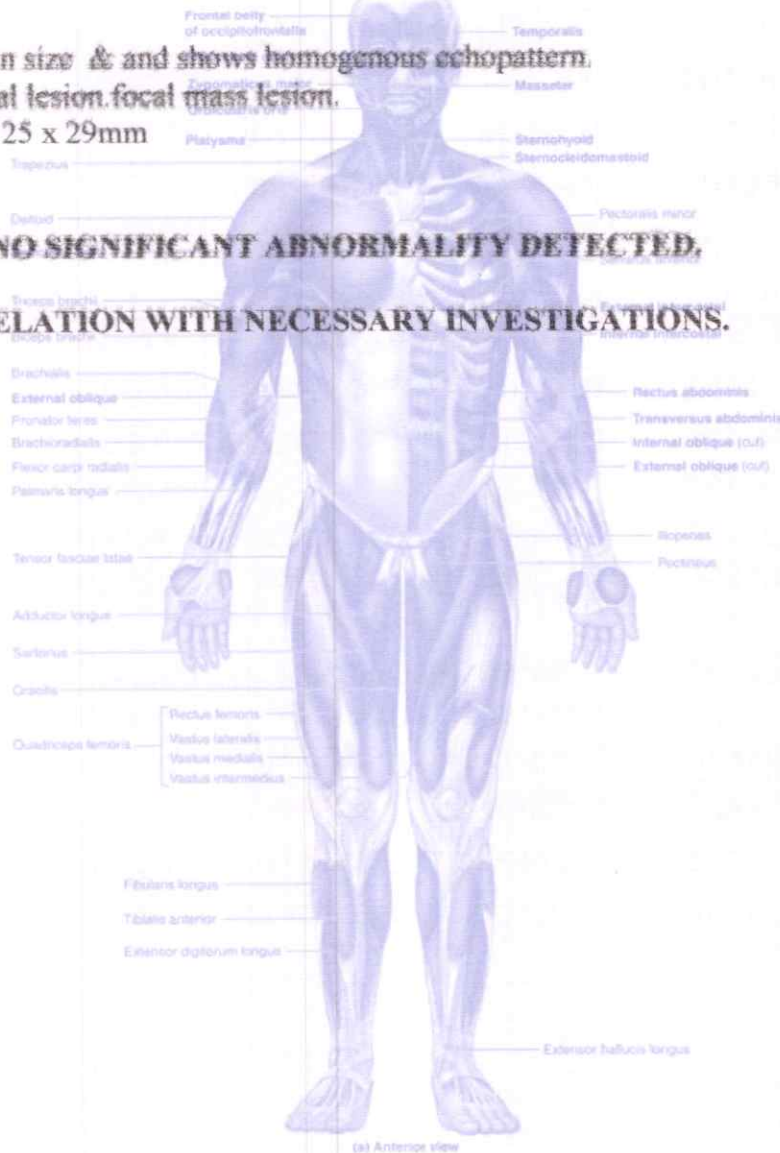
n size & and shows homogenous echopattern.
al lesion.focal mass lesion.
25 x 29mm

NO SIGNIFICANT ABNORMALITY DETECTED.

ELATION WITH NECESSARY INVESTIGATIONS.

Frontal belly of occipitofrontalis
Temporalis
Zygomaticus major
Orbicularis oris
Masseter
Platysma
Sternohyoid
Sternocleidomastoid
Trapezius
Deltoid
Pectoralis minor
Serratus anterior
Triceps brachii
Biceps brachii
External intercostal
Internal intercostal
Brachialis
External oblique
Pronator teres
Brachioradialis
Flexor carpi radialis
Palmaris longus
Rectus abdominis
Transversus abdominis
Internal oblique (cut)
External oblique (cut)
Tensor fasciae latae
Iliopsoas
Pectineus
Adductor longus
Sartorius
Gracilis
Quadriceps femoris
Rectus femoris
Vastus lateralis
Vastus medialis
Vastus intermedius
Fibularis longus
Tibialis anterior
Extensor digitorum longus
Extensor hallucis longus
(a) Anterior view